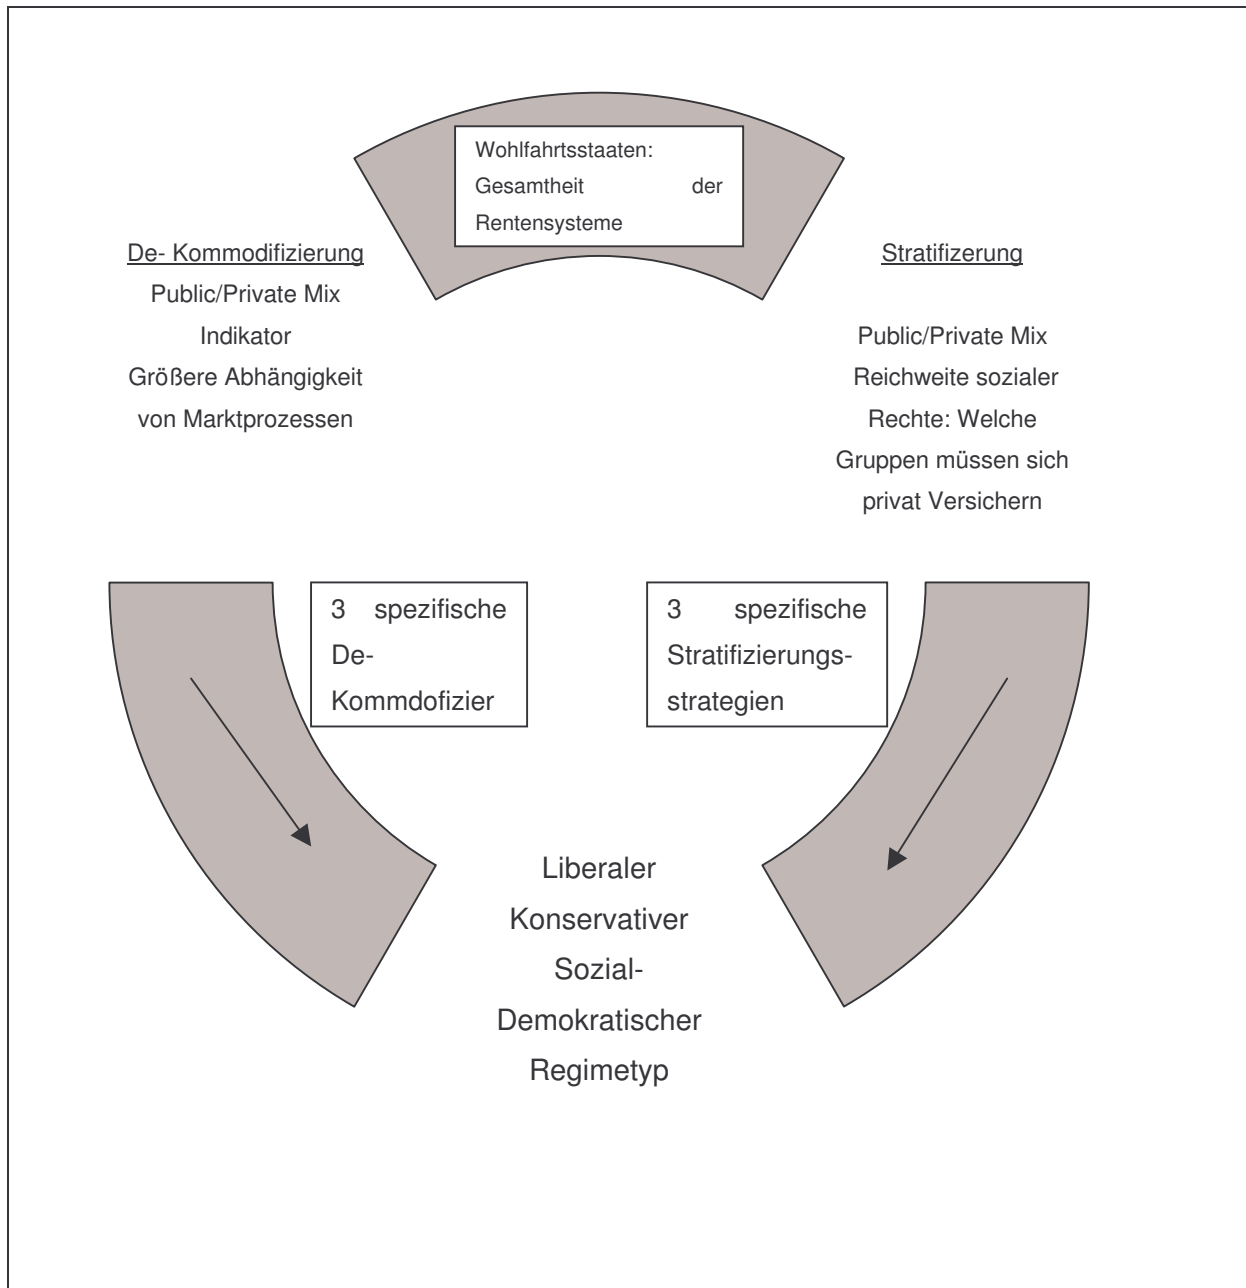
Wohlfahrtsstaaten: Gesamtheit der Rentensysteme

De- Kommodifizierung
Public/Private Mix
Indikator
Größere Abhängigkeit von Marktprozessen

Stratifizerung

Public/Private Mix
Reichweite sozialer Rechte: Welche Gruppen müssen sich privat Versichern

3 spezifische De-Kommdofizier

3 spezifische Stratifizierungsstrategien

Liberaler
Konservativer
Sozial-Demokratischer
Regimetyp